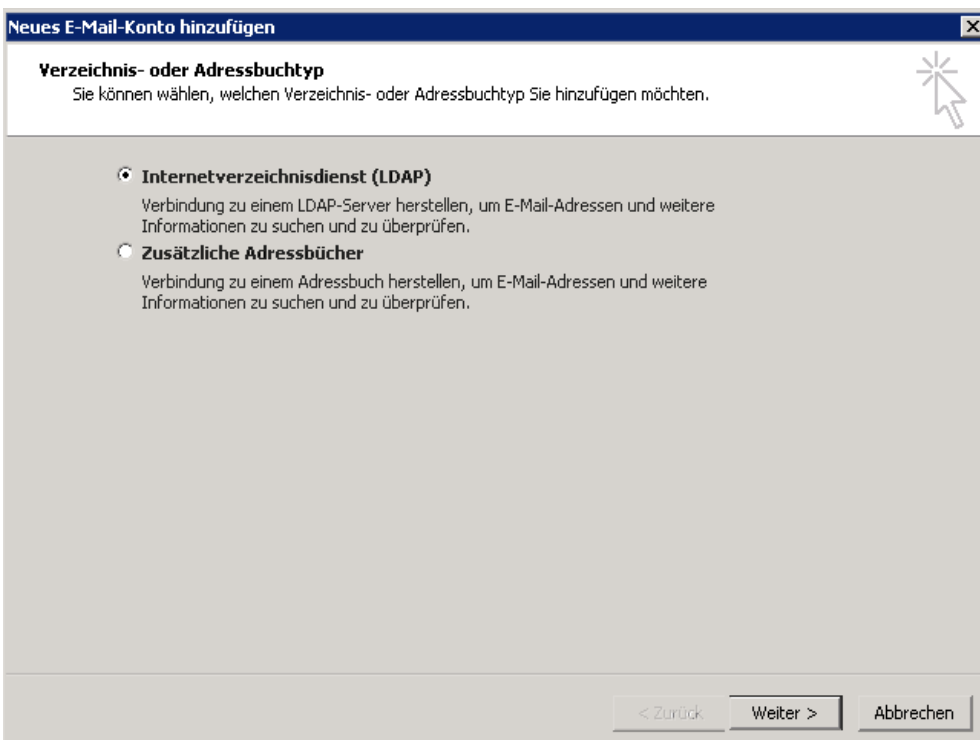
Neues E-Mail-Konto hinzufügen

Verzeichnis- oder Adressbuchtyp
Sie können wählen, welchen Verzeichnis- oder Adressbuchtyp Sie hinzufügen möchten.

Internetverzeichnisdienst (LDAP)
Verbindung zu einem LDAP-Server herstellen, um E-Mail-Adressen und weitere Informationen zu suchen und zu überprüfen.

Zusätzliche Adressbücher
Verbindung zu einem Adressbuch herstellen, um E-Mail-Adressen und weitere Informationen zu suchen und zu überprüfen.

< Zurück | Weiter > | Abbrechen